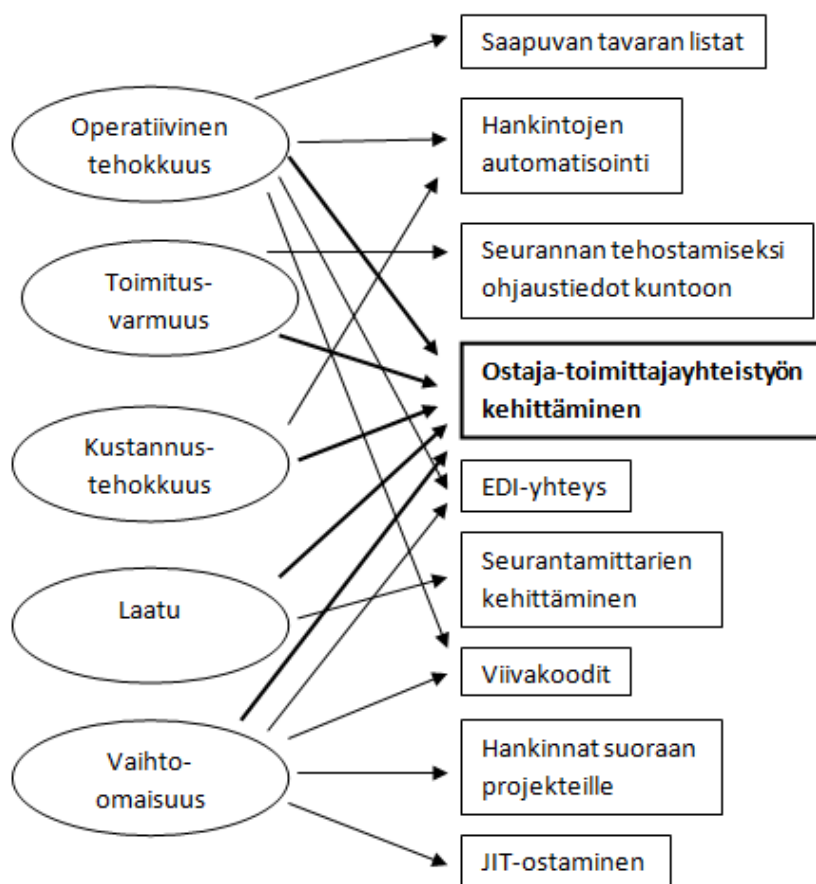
Operatiivinen tehokkuus

Toimitusvarmuus

Kustannustehokkuus

Laatu

Vaihto-omaisuus

Saapuvan tavaran listat

Hankintojen automatisointi

Seurannan tehostamiseksi ohjaustiedot kuntoon

**Ostaja-toimittajayhteistyön kehittäminen**

EDI-yhteys

Seurantamittarien kehittäminen

Viivakoodit

Hankinnat suoraan projekteille

JIT-ostaminen